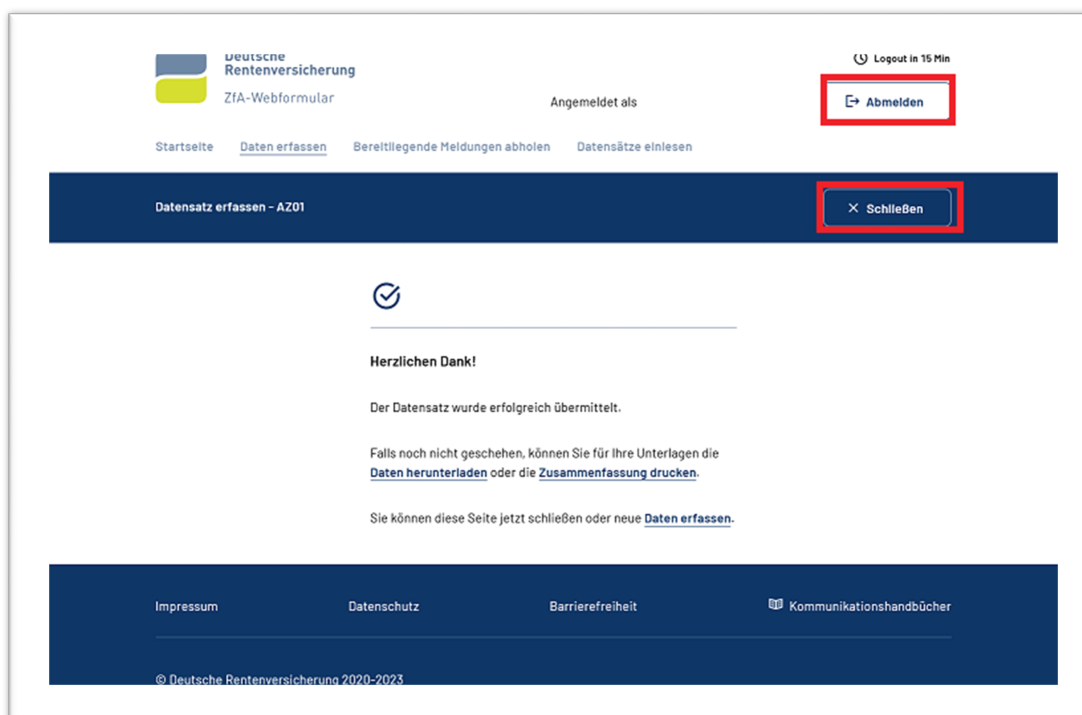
Deutsche Rentenversicherung
ZfA-Webformular

Logout in 15 Min

Angemeldet als

Abmelden

Startseite Daten erfassen Bereitliegende Meldungen abholen Datensätze einlesen

Datensatz erfassen - AZ01

× Schließen

Herzlichen Dank!

Der Datensatz wurde erfolgreich übermittelt.

Falls noch nicht geschehen, können Sie für Ihre Unterlagen die Daten herunterladen oder die Zusammenfassung drucken.

Sie können diese Seite jetzt schließen oder neue Daten erfassen.

Impressum Datenschutz Barrierefreiheit Kommunikationshandbücher

© Deutsche Rentenversicherung 2020-2023